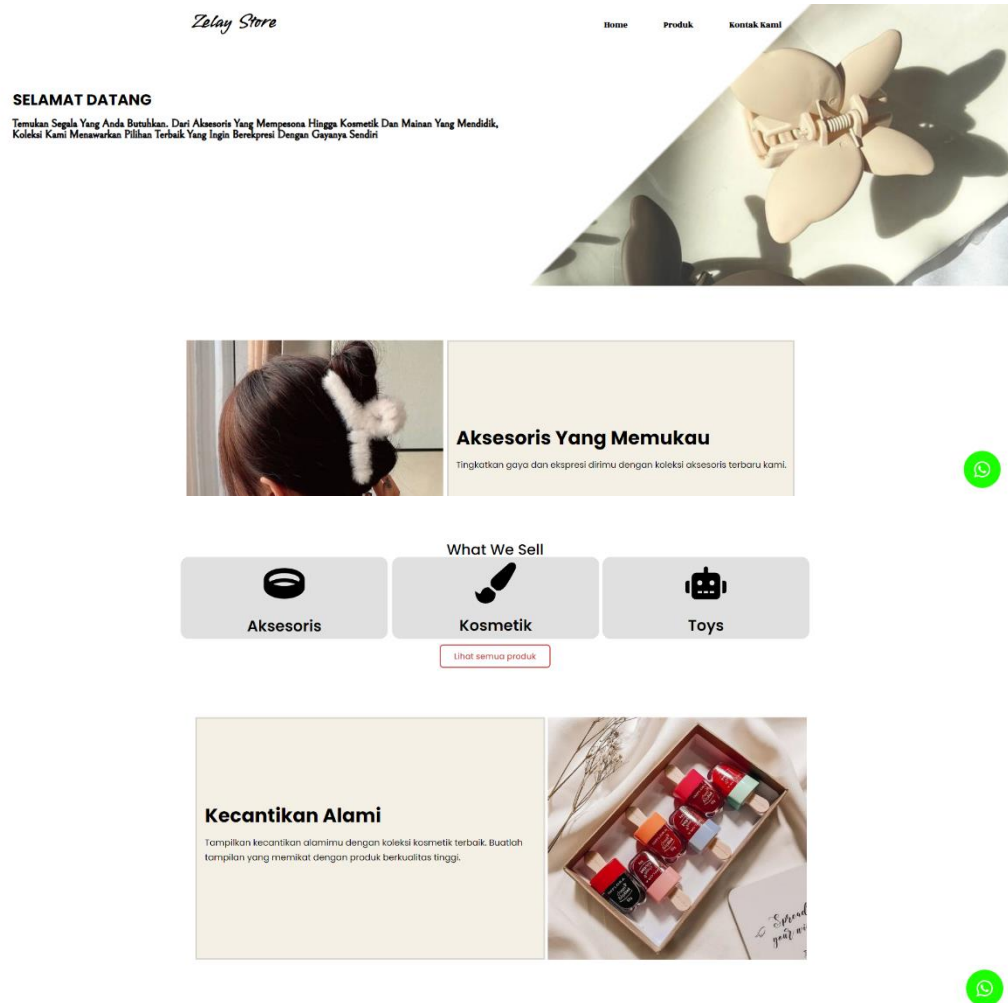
Zelay Store

Home Produk Kontak Kami

SELAMAT DATANG

Temukan Segala Yang Anda Butuhkan. Dari Aksesoris Yang Mempesona Hingga Kosmetik Dan Mainan Yang Mendidik, Koleksi Kami Menawarkan Pilihan Terbaik Yang Ingin Berekpresi Dengan Gayanya Sendiri

Aksesoris Yang Memukau

Tingkatkan gaya dan ekspresi dirimu dengan koleksi aksesoris terbaru kami.

What We Sell

Aksesoris

Kosmetik

Toys

Lihat semua produk

Kecantikan Alami

Tampilkan kecantikan alamimu dengan koleksi kosmetik terbaik. Buatlah tampilan yang memikat dengan produk berkualitas tinggi.

Spread your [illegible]